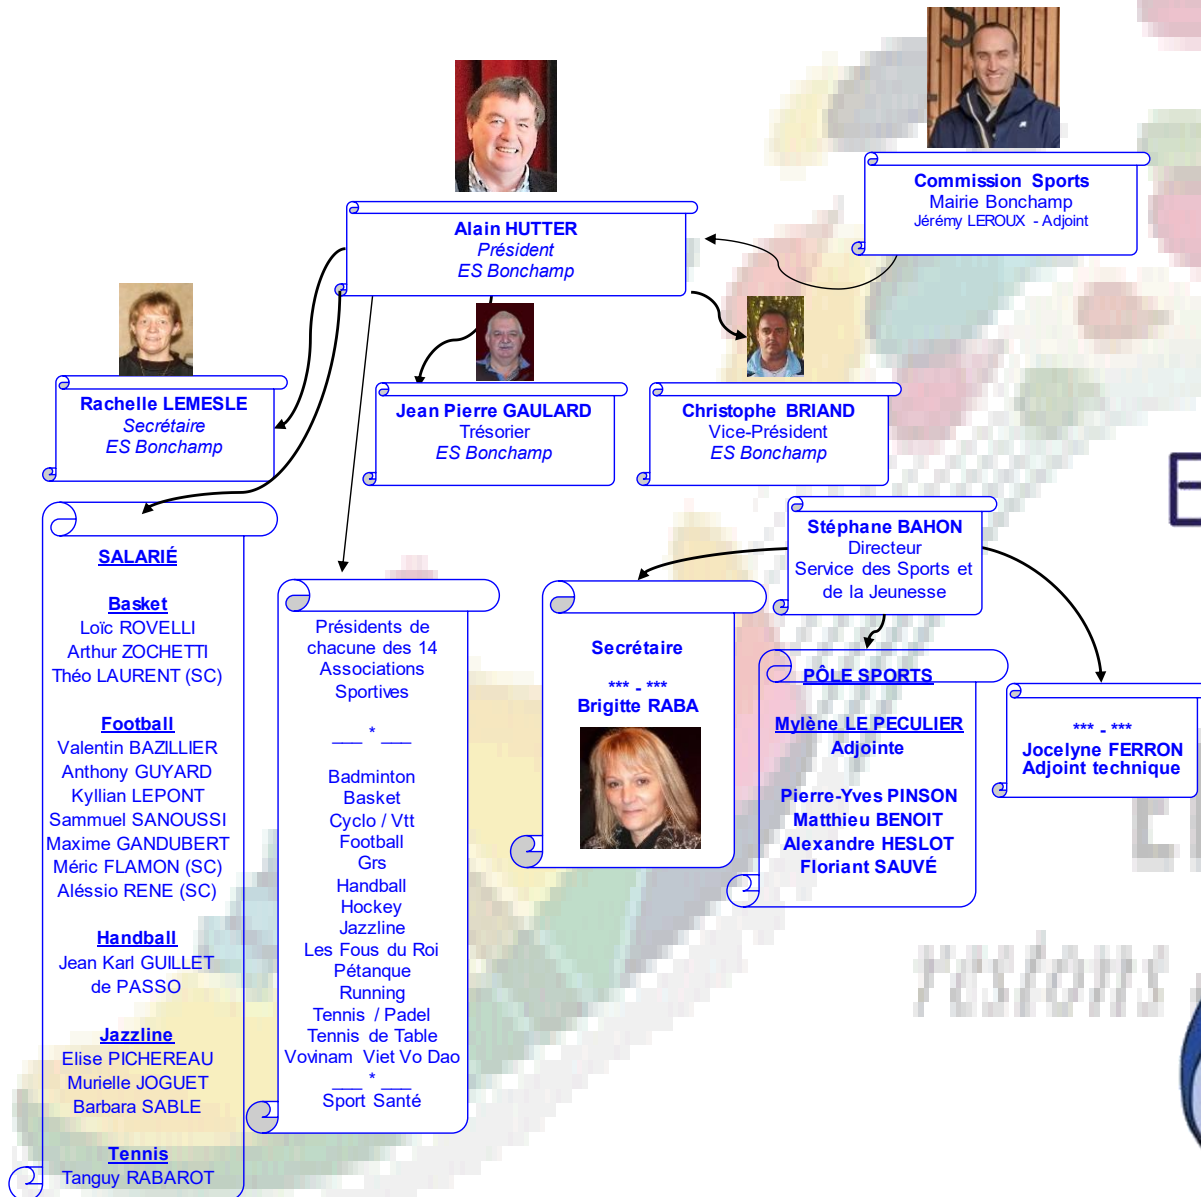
Commission Sports
Mairie Bonchamp
Jérémy LEROUX - Adjoint

Alain HUTTER
Président
ES Bonchamp

Rachelle LEMESLE
Secrétaire
ES Bonchamp

Jean Pierre GAULARD
Trésorier
ES Bonchamp

Christophe BRIAND
Vice-Président
ES Bonchamp

Stéphane BAHON
Directeur
Service des Sports et de la Jeunesse

SALARIÉ

Basket
Loïc ROVELLI
Arthur ZOCHETTI
Théo LAURENT (SC)

Football
Valentin BAZILLIER
Anthony GUYARD
Kyllian LEPONT
Sammuel SANOUSSI
Maxime GANDUBERT
Méric FLAMON (SC)
Aléssio RENE (SC)

Handball
Jean Karl GUILLET de PASSO

Jazzline
Elise PICHEREAU
Murielle JOGUET
Barbara SABLE

Tennis
Tanguy RABAROT

Présidents de chacune des 14 Associations Sportives

___ * ___

Badminton
Basket
Cyclo / Vtt
Football
Grs
Handball
Hockey
Jazzline
Les Fous du Roi
Pétanque
Running
Tennis / Padel
Tennis de Table
Vovinam Viet Vo Dao
___ * ___
Sport Santé

Secrétaire
*** - ***
Brigitte RABA

PÔLE SPORTS
Mylène LE PECULIER
Adjointe

Pierre-Yves PINSON
Matthieu BENOIT
Alexandre HESLOT
Floriant SAUVÉ

*** - ***
Jocelyne FERRON
Adjoint technique

E
restons